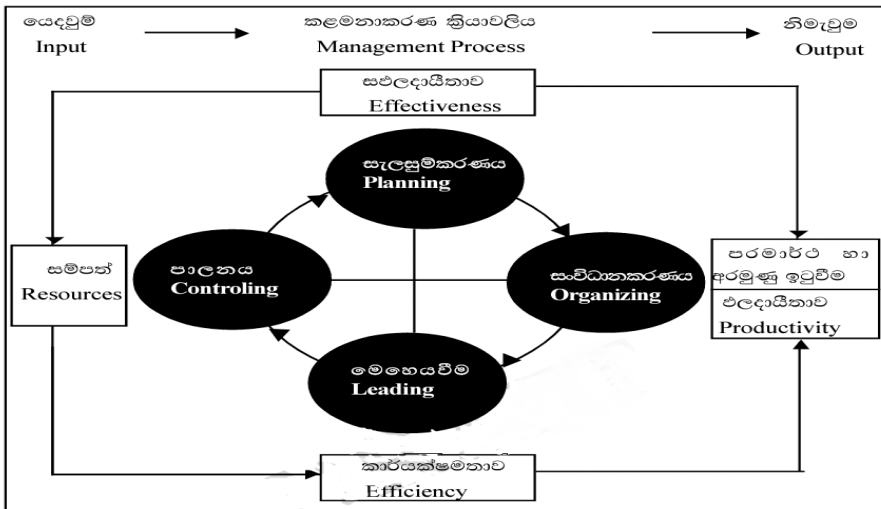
යෙදවුම්
Input

කළමනාකරණ ක්‍රියාවලිය
Management Process

නිමැවුම
Output

සඵලදායීතාව
Effectiveness

සැලසුම්කරණය
Planning

සම්පත්
Resources

පාලනය
Controling

සංවිධානකරණය
Organizing

පරමාර්ථ හා අරමුණු ඉටුවීම

ඵලදායීතාව
Productivity

මෙහෙයවීම
Leading

කාර්යක්ෂමතාව
Efficiency